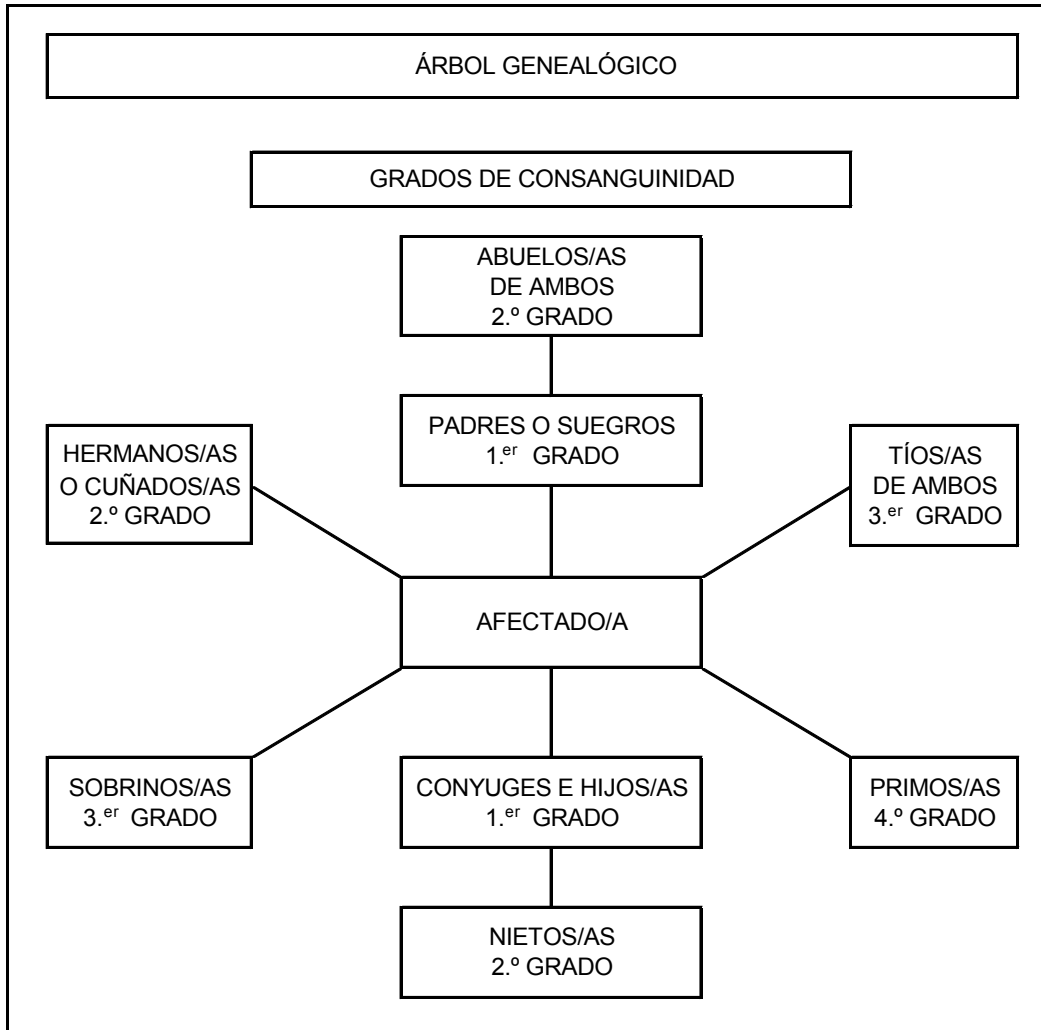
ÁRBOL GENEALÓGICO

GRADOS DE CONSANGUINIDAD

ABUELOS/AS DE AMBOS 2.º GRADO

PADRES O SUEGROS 1.$^{er}$ GRADO

HERMANOS/AS O CUÑADOS/AS 2.º GRADO

TÍOS/AS DE AMBOS 3.$^{er}$ GRADO

AFECTADO/A

SOBRINOS/AS 3.$^{er}$ GRADO

CONYUGES E HIJOS/AS 1.$^{er}$ GRADO

PRIMOS/AS 4.º GRADO

NIETOS/AS 2.º GRADO